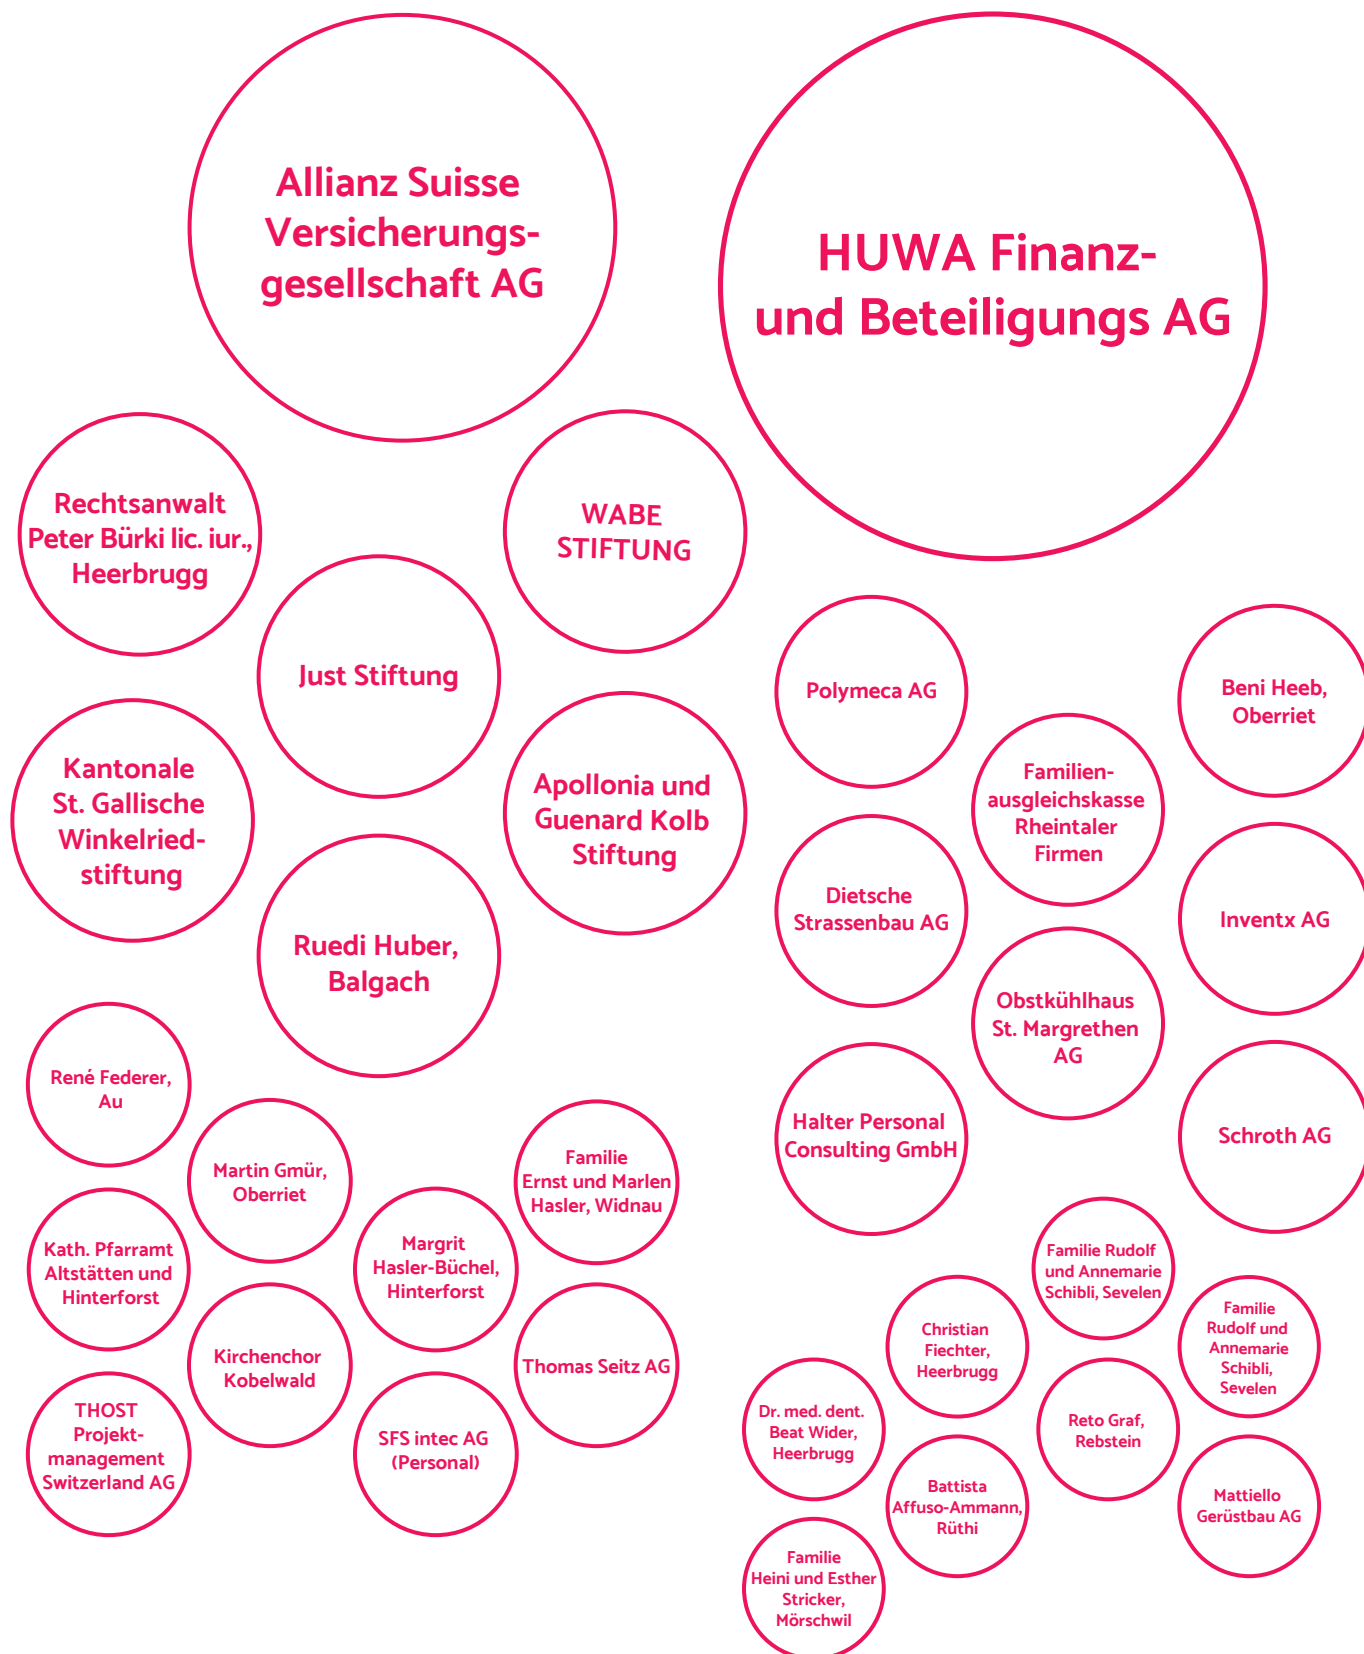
Allianz Suisse Versicherungsgesellschaft AG

HUWA Finanz- und Beteiligungs AG

Rechtsanwalt Peter Bürki lic. iur., Heerbrugg

WABE STIFTUNG

Just Stiftung

Kantonale St. Gallische Winkelriedstiftung

Apollonia und Guenard Kolb Stiftung

Ruedi Huber, Balgach

Polymeca AG

Beni Heeb, Oberriet

Familienausgleichskasse Rheintaler Firmen

Dietsche Strassenbau AG

Inventx AG

Obstkühlhaus St. Margrethen AG

Halter Personal Consulting GmbH

Schroth AG

René Federer, Au

Martin Gmür, Oberriet

Familie Ernst und Marlen Hasler, Widnau

Kath. Pfarramt Altstätten und Hinterforst

Margrit Hasler-Büchel, Hinterforst

Kirchenchor Kobelwald

Thomas Seitz AG

THOST Projektmanagement Switzerland AG

SFS intec AG (Personal)

Familie Rudolf und Annemarie Schibli, Sevelen

Christian Fiechter, Heerbrugg

Familie Rudolf und Annemarie Schibli, Sevelen

Dr. med. dent. Beat Wider, Heerbrugg

Reto Graf, Rebstein

Battista Affuso-Ammann, Rüthi

Mattiello Gerüstbau AG

Familie Heini und Esther Stricker, Mörschwil